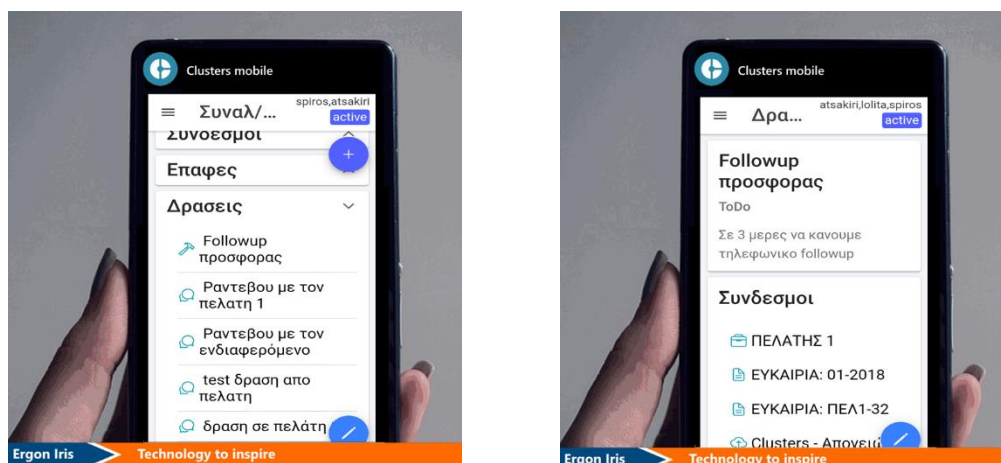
Clusters mobile

Συναλ/...

spiros,atsakiri
active

Συνδεσμοι

Επαφες

Δρασεις

Followup προσφορας

Ραντεβου με τον πελατη 1

Ραντεβου με τον ενδιαφερόμενο

test δραση απο πελατη

δραση σε πελατη

Ergon Iris Technology to inspire

Clusters mobile

Δρα...

atsakiri,lolita,spiros
active

Followup προσφορας

ToDo

Σε 3 μερες να κανουμε τηλεφωνικο followup

Συνδεσμοι

ΠΕΛΑΤΗΣ 1

ΕΥΚΑΙΡΙΑ: 01-2018

ΕΥΚΑΙΡΙΑ: ΠΕΛ1-32

Clusters - Απογευ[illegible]

Ergon Iris Technology to inspire